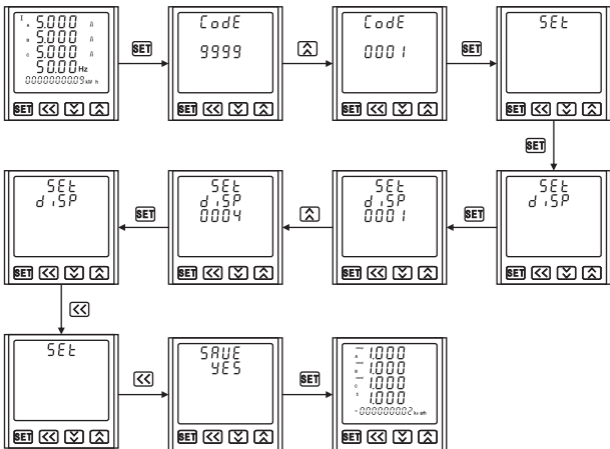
5.000 A
5.000 A
5.000 A
50.00 Hz
000000009 kW h
SET

SET
CodE
9999
SET

CodE
0001
SET

SET
SET

SET
SET

SET
d iSP
SET

SET
d iSP
0001
SET

SET
d iSP
0004
SET

SET
d iSP
SET

SET
SET

SAUE
YES
SET

SET
1.000
1.000
1.000
1.000
-000000002 kvarh
SET